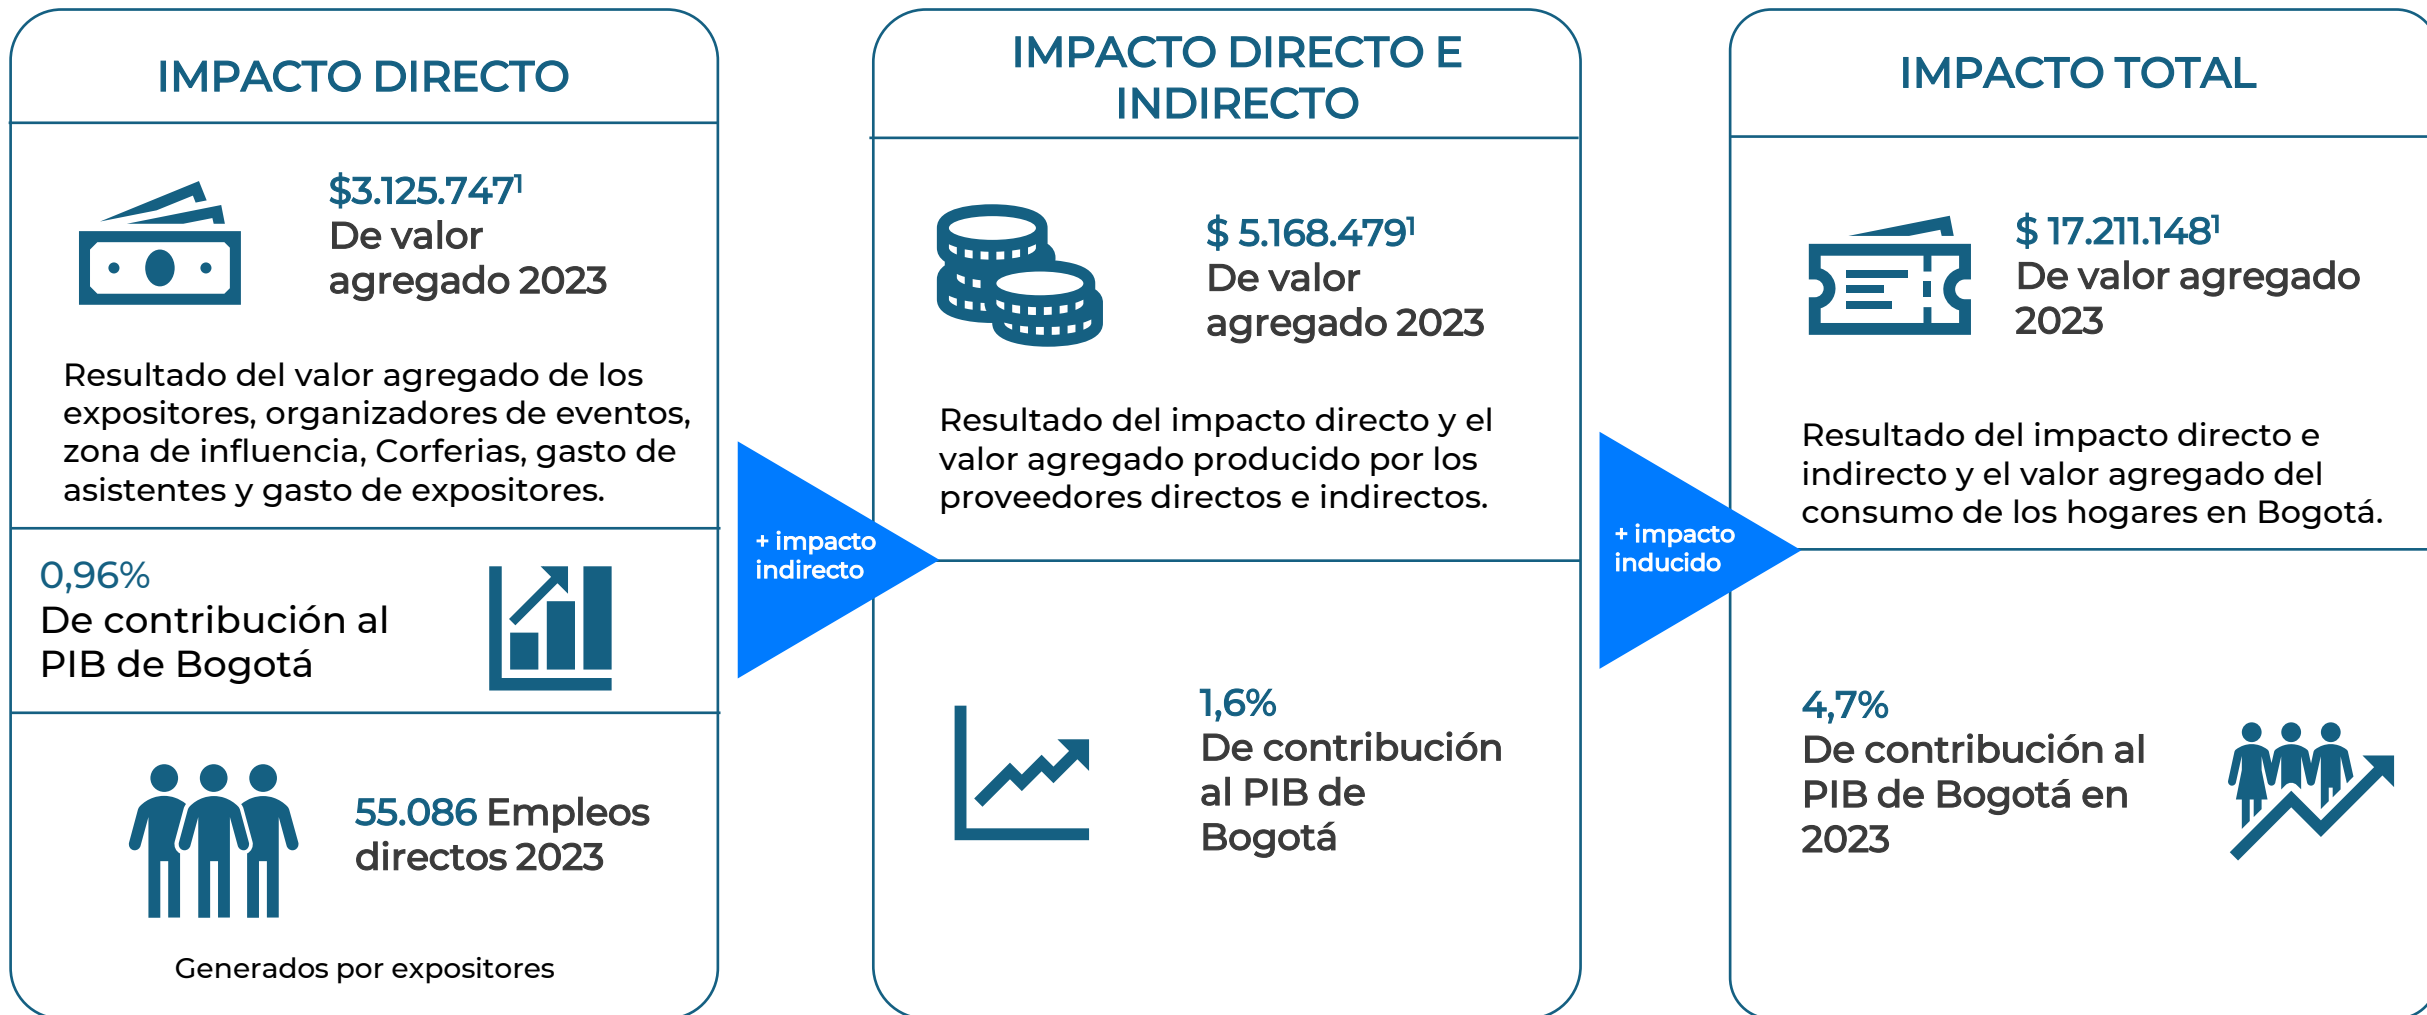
IMPACTO DIRECTO

$3.125.747$^1$
De valor agregado 2023

Resultado del valor agregado de los expositores, organizadores de eventos, zona de influencia, Corferias, gasto de asistentes y gasto de expositores.

0,96%
De contribución al PIB de Bogotá

55.086 Empleos directos 2023

Generados por expositores

+ impacto indirecto

IMPACTO DIRECTO E INDIRECTO

$ 5.168.479$^1$
De valor agregado 2023

Resultado del impacto directo y el valor agregado producido por los proveedores directos e indirectos.

1,6%
De contribución al PIB de Bogotá

+ impacto inducido

IMPACTO TOTAL

$ 17.211.148$^1$
De valor agregado 2023

Resultado del impacto directo e indirecto y el valor agregado del consumo de los hogares en Bogotá.

4,7%
De contribución al PIB de Bogotá en 2023